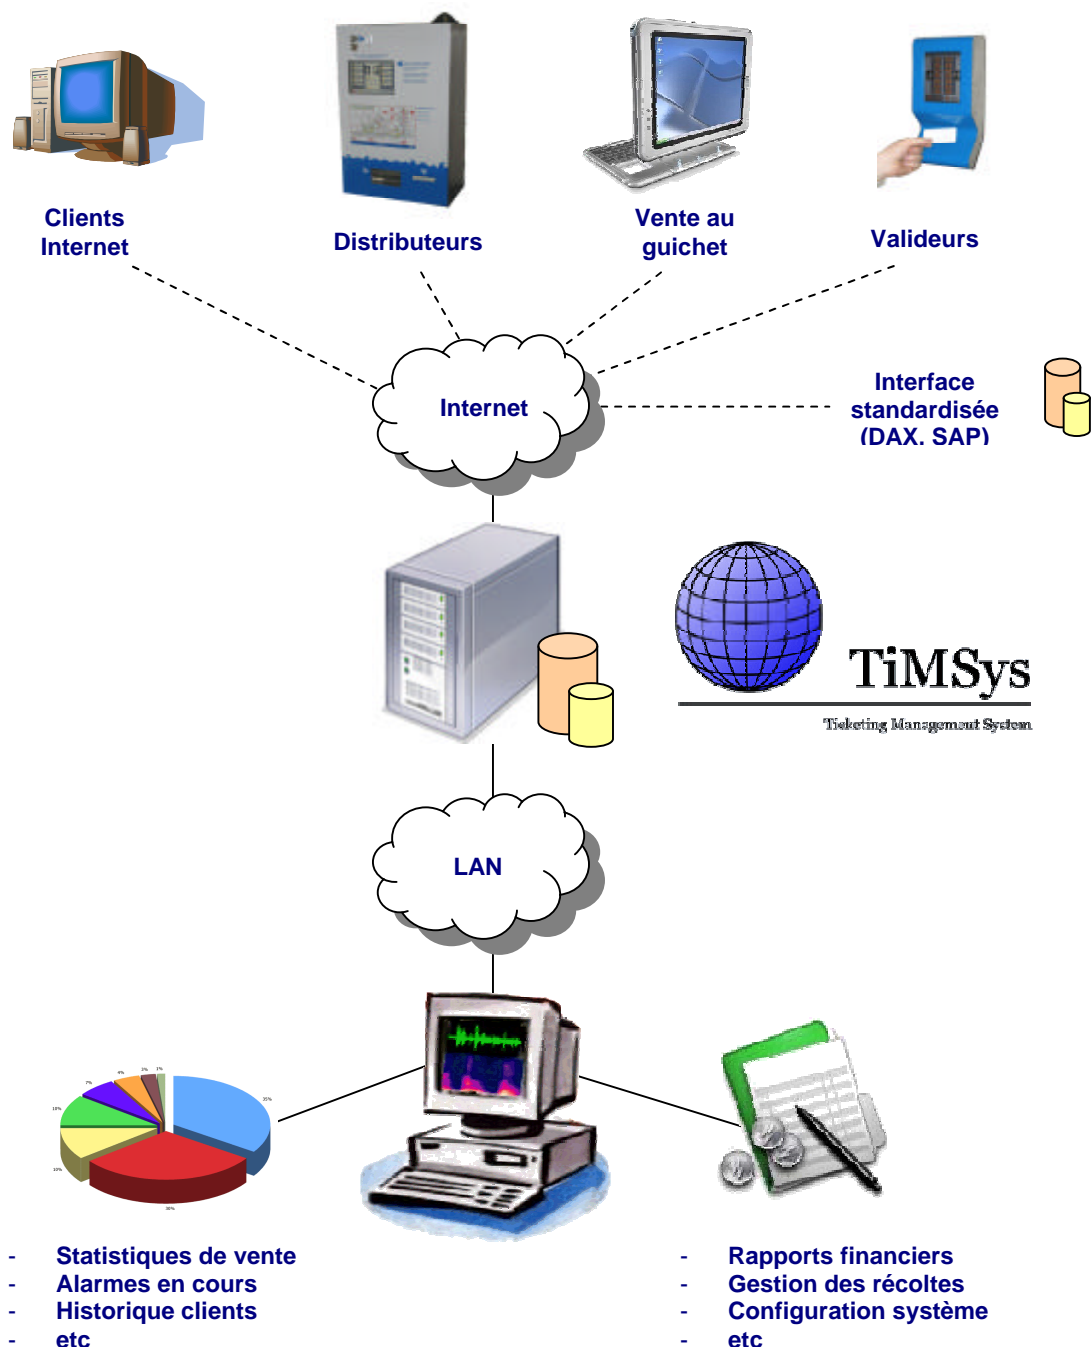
Clients Internet

Distributeurs

Vente au guichet

Valideurs

Internet

Interface standardisée (DAX, SAP)

TiMSys

Ticketing Management System

LAN

- Statistiques de vente
- Alarmes en cours
- Historique clients
- etc

- Rapports financiers
- Gestion des récoltes
- Configuration système
- etc